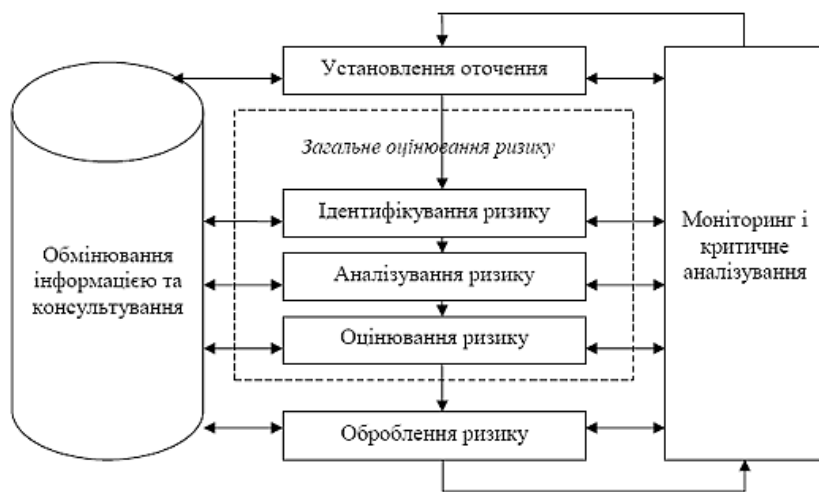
Установлення оточення

Загальне оцінювання ризику

Ідентифікування ризику

Аналізування ризику

Оцінювання ризику

Оброблення ризику

Обмінювання інформацією та консультування

Моніторинг і критичне аналізування